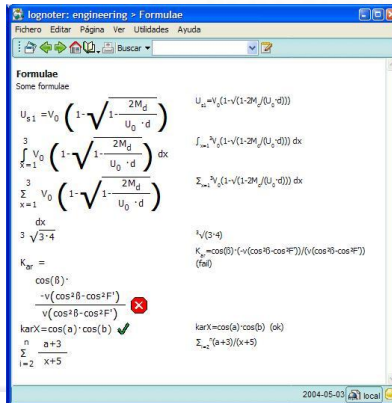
lognoter: engineering > Formulae

Fichero Editar Página Ver Utilidades Ayuda

Buscar

Formulae

Some formulae

$U_{\pm 1} = V_0 \left(1 - \sqrt{1 - \frac{2M_d}{U_0 \cdot d}}\right)$

U_{±1}=V_0(1-√(1-2M_d/(U_0·d)))

$\int_{x=1}^{3} V_0 \left(1 - \sqrt{1 - \frac{2M_d}{U_0 \cdot d}}\right) dx$

∫_{x=1}^{3}V_0(1-√(1-2M_d/(U_0·d))) dx

$\sum_{x=1}^{3} V_0 \left(1 - \sqrt{1 - \frac{2M_d}{U_0 \cdot d}}\right)$

Σ_{x=1}^{3}V_0(1-√(1-2M_d/(U_0·d)))

$\frac{dx}{3\sqrt{3 \cdot 4}}$

³√(3·4)

$K_{ar} = \frac{\cos(\beta) \cdot \frac{-v(\cos^2\beta - \cos^2 F')}{v(\cos^2\beta - \cos^2 F')}}{}$

K_{ar}=cos(ß)·(-v(cos²ß-cos²F'))/(v(cos²ß-cos²F'))

(fail)

$karX = \cos(a) \cdot \cos(b)$

karX=cos(a)·cos(b) (ok)

$\sum_{i=2}^{n} \frac{a+3}{x+5}$

Σ_{i=2}^{n}(a+3)/(x+5)

2004-05-03 local